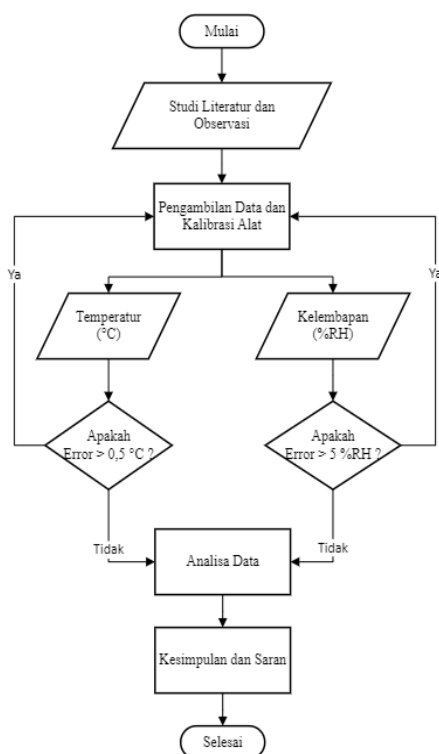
Mulai

Studi Literatur dan Observasi

Pengambilan Data dan Kalibrasi Alat

Ya

Ya

Temperatur (°C)

Kelembapan (%RH)

Apakah Error > 0,5 °C ?

Apakah Error > 5 %RH ?

Tidak

Tidak

Analisa Data

Kesimpulan dan Saran

Selesai